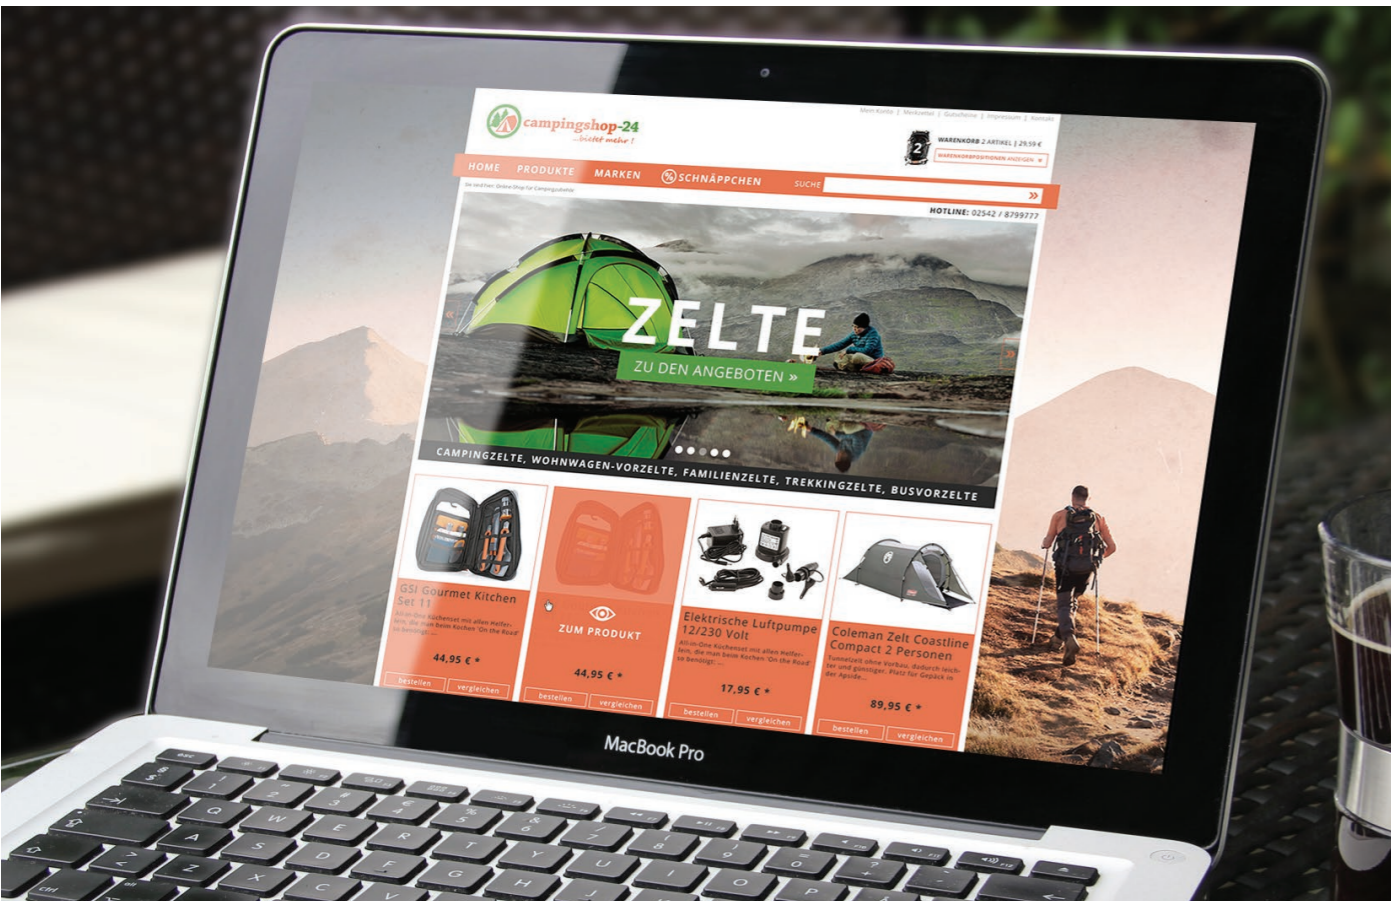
campingshop-24
...bietet mehr!

Mein Konto | Merkzettel | Gutscheine | Impressum | Kontakt

2
WARENKORB 2 ARTIKEL | 29,59 €
WARENKORBPOSITIONEN ANZEIGEN

HOME PRODUKTE MARKEN % SCHNÄPPCHEN SUCHE »

Sie sind hier: Online Shop für Campingbedarf

HOTLINE: 02542 / 8799777

ZELTE
ZU DEN ANGEBOTEN »

CAMPINGZELTE, WOHNWAGEN-VORZELTE, FAMILIENZELTE, TREKKINGZELTE, BUSVORZELTE

GSI Gourmet Kitchen Set 11
All-in-One Küchenset mit allen Helferlein, die man beim Kochen 'On the Road' so benötigt ...
44,95 € *
bestellen vergleichen

ZUM PRODUKT
44,95 € *
bestellen vergleichen

Elektrische Luftpumpe 12/230 Volt
All-in-One Küchenset mit allen Helferlein, die man beim Kochen 'On the Road' so benötigt ...
17,95 € *
bestellen vergleichen

Coleman Zelt Coastline Compact 2 Personen
Tunnelzelt ohne Vorbau, dadurch leichter und günstiger. Platz für Gepäck in der Apside...
89,95 € *
bestellen vergleichen

MacBook Pro